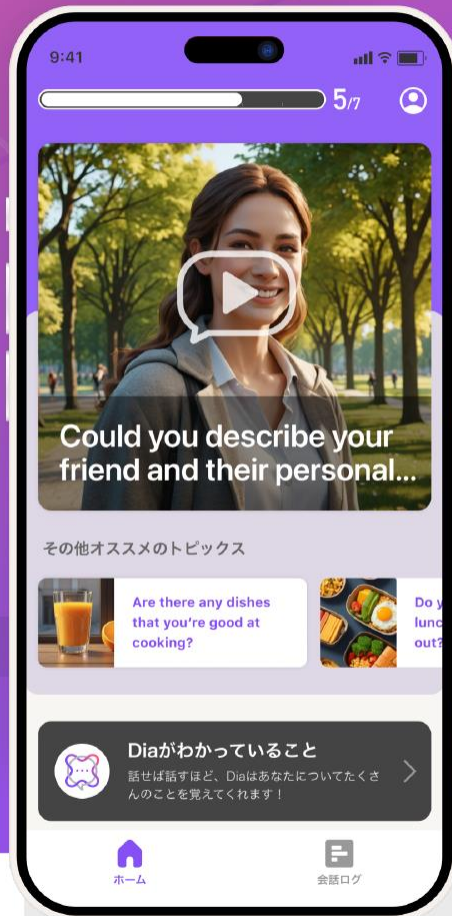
9:41

5/7

Could you describe your friend and their personal...

その他オススメのトピックス

Are there any dishes that you're good at cooking?

Do y lunc out?

Diaがわかっていること

話せば話すほど、Diaはあなたについてたくさんのことを覚えてくれます！

ホーム

会話ログ